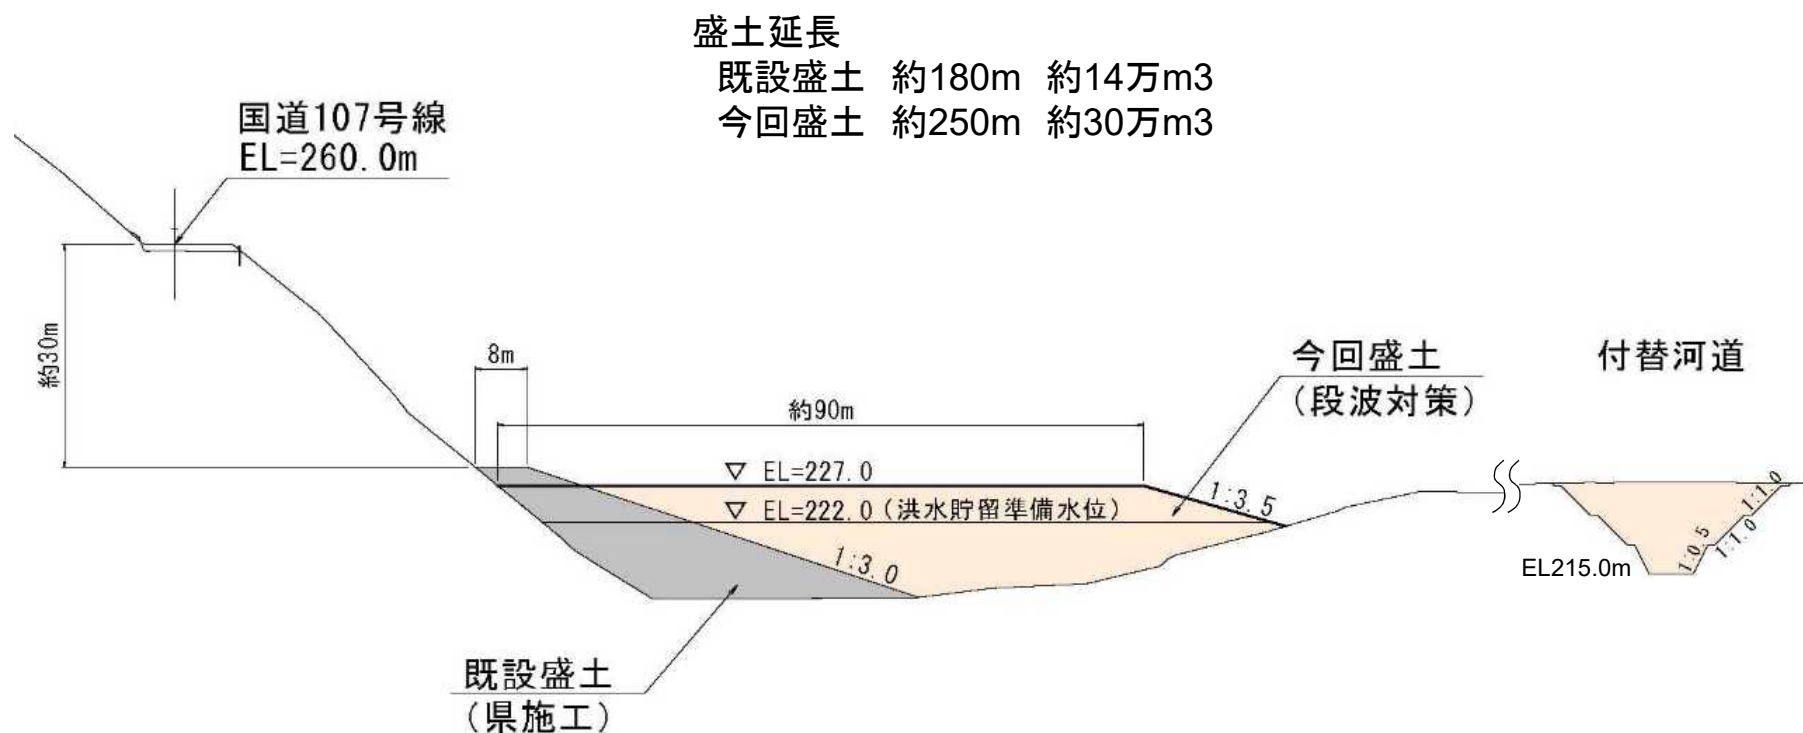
盛土延長
既設盛土 約180m 約14万m3
今回盛土 約250m 約30万m3

国道107号線
EL=260. 0m

約30m

8m

約90m

▽ EL=227. 0
▽ EL=222. 0（洪水貯留準備水位）

1:3. 5
1:3. 0

今回盛土
（段波対策）

付替河道

1:1. 0
1:0. 5
1:1. 0
EL215.0m

既設盛土
（県施工）